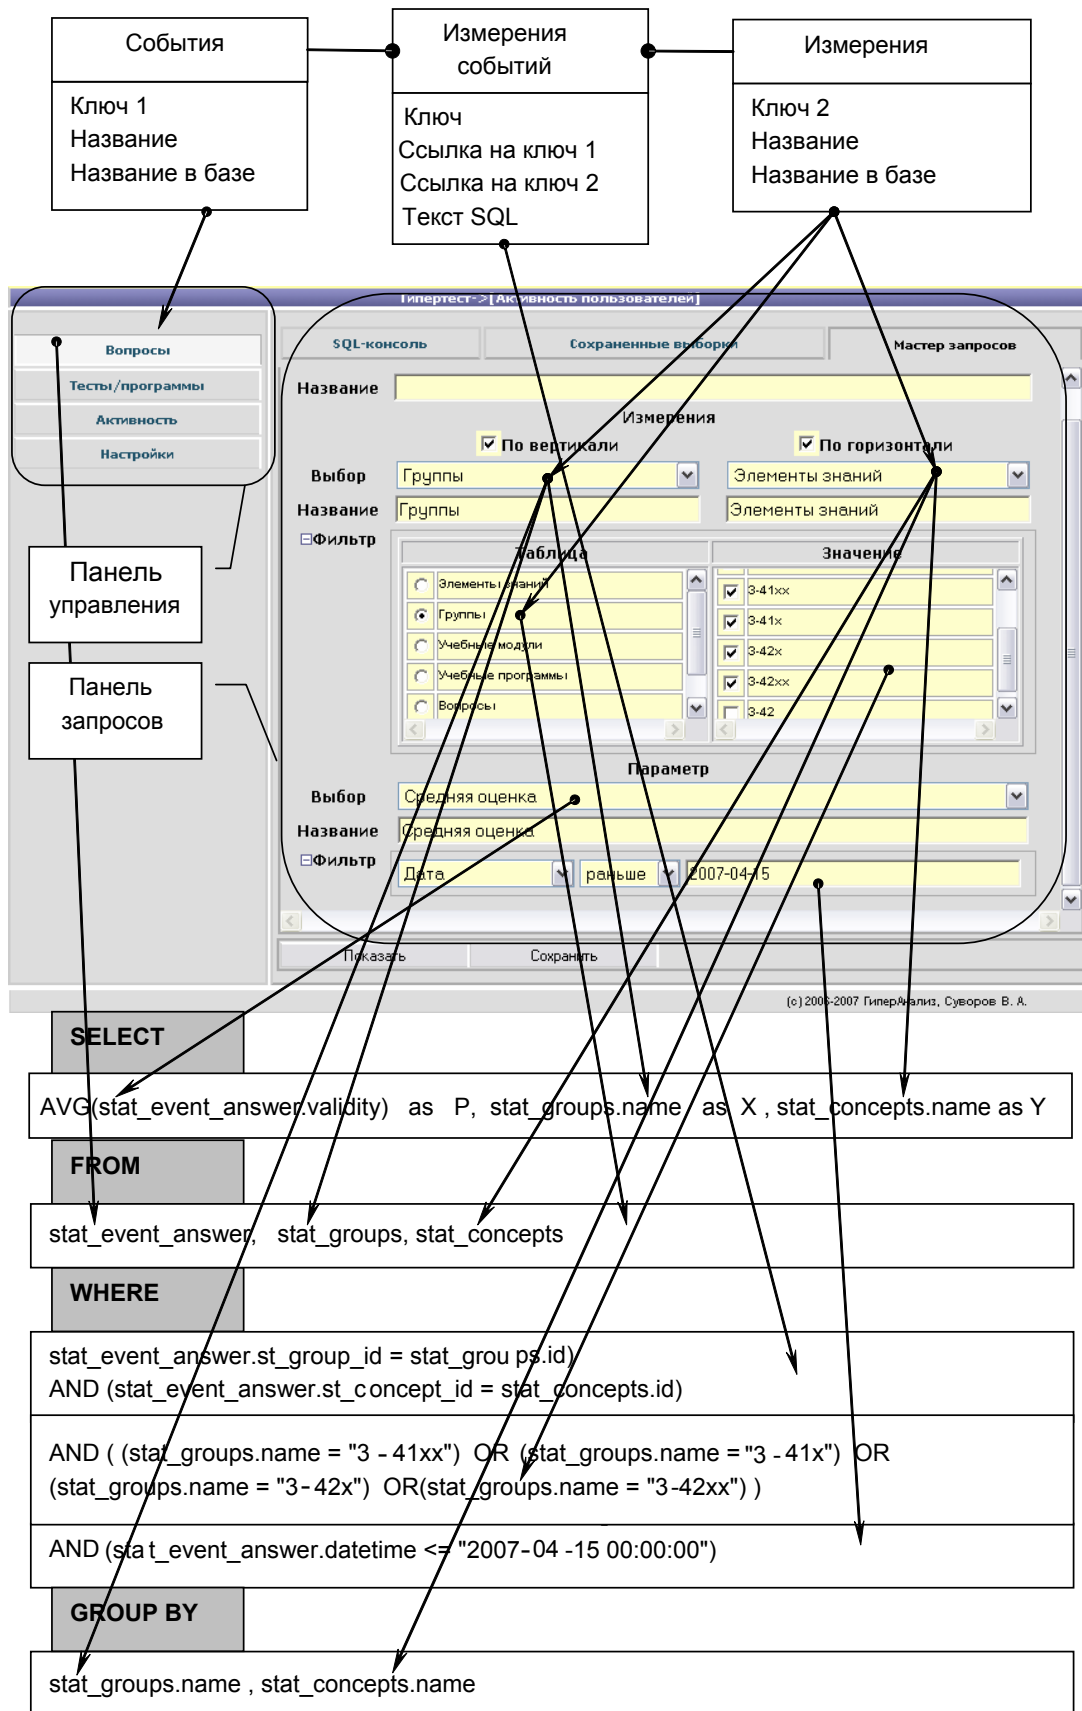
События

Ключ 1
Название
Название в базе

Измерения событий

Ключ
Ссылка на ключ 1
Ссылка на ключ 2
Текст SQL

Измерения

Ключ 2
Название
Название в базе

Гипертест->[Активность пользователей]

Вопросы
Тесты/программы
Активность
Настройки

SQL-консоль
Сохраненные выборки
Мастер запросов

Название
Измерения
☑ По вертикали
☑ По горизонтали
Выбор Группы
Элементы знаний
Название Группы
Элементы знаний
⊟Фильтр

| Таблица | Значение |
|---|---|
| Элементы знаний | 3-41xx |
| Группы | 3-41x |
| Учебные модули | 3-42x |
| Учебные программы | 3-42xx |
| Вопросы | 3-42 |

Панель управления

Панель запросов

Параметр
Выбор Средняя оценка
Название Средняя оценка
⊟Фильтр Дата раньше 2007-04-15

Показать Сохранить

(c) 2006-2007 ГиперАнализ, Суворов В. А.

SELECT

AVG(stat_event_answer.validity) as P, stat_groups.name as X , stat_concepts.name as Y

FROM

stat_event_answer, stat_groups, stat_concepts

WHERE

stat_event_answer.st_group_id = stat_grou ps.id)
AND (stat_event_answer.st_c oncept_id = stat_concepts.id)

AND ( (stat_groups.name = "3 - 41xx") OR (stat_groups.name = "3 - 41x") OR (stat_groups.name = "3- 42x") OR(stat_groups.name = "3-42xx") )

AND (sta t_event_answer.datetime <= "2007-04 -15 00:00:00")

GROUP BY

stat_groups.name , stat_concepts.name